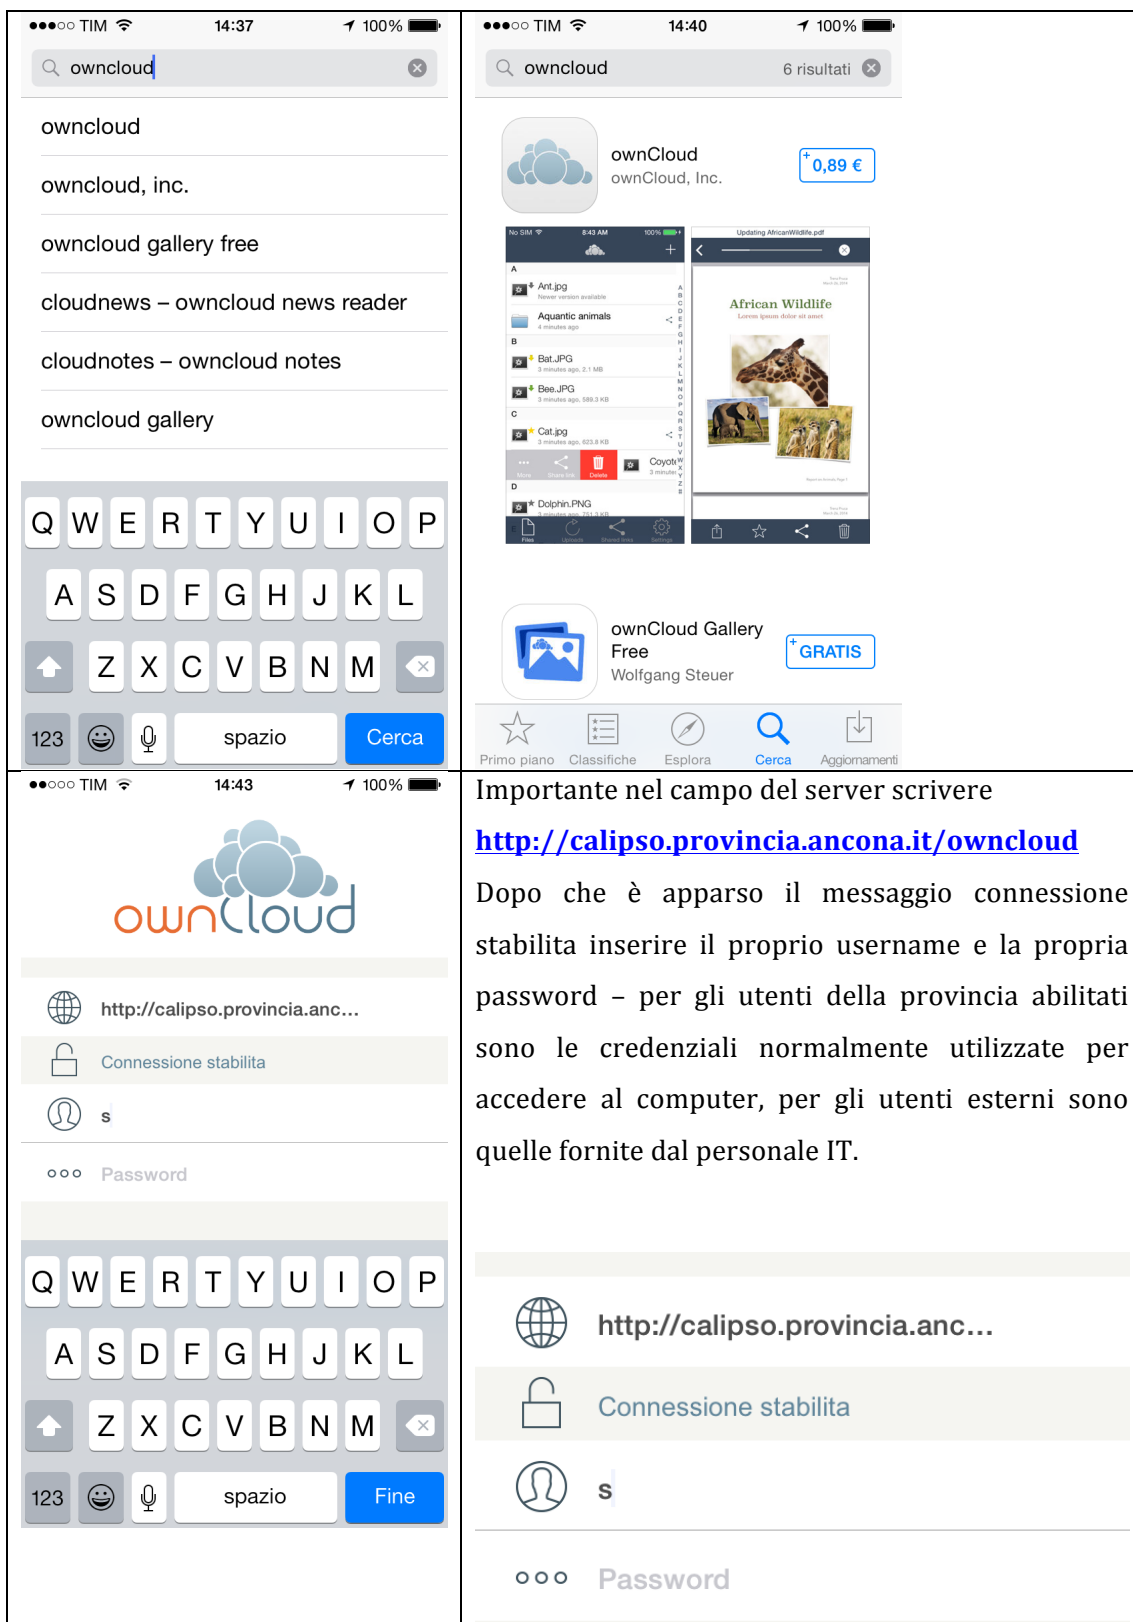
●●●○○ TIM 14:37 100%

owncloud

owncloud

owncloud, inc.

owncloud gallery free

cloudnews – owncloud news reader

cloudnotes – owncloud notes

owncloud gallery

Q W E R T Y U I O P
A S D F G H J K L
Z X C V B N M
123 spazio Cerca

●●●○○ TIM 14:40 100%

owncloud 6 risultati

ownCloud
ownCloud, Inc.
0,89 €

No SIM 8:43 AM 100%
A
Ant.jpg
Newer version available
Aquantic animals
4 minutes ago
B
Bat.JPG
3 minutes ago, 2.1 MB
Bee.JPG
3 minutes ago, 589.3 KB
C
Cat.jpg
3 minutes ago, 623.8 KB
More Share link Delete
Coyote
3 minutes
D
Dolphin.PNG
3 minutes ago, 751.3 KB
Files Uploads Shared links Settings

Updating AfricanWildlife.pdf
African Wildlife
Lorem ipsum dolor sit amet

ownCloud Gallery Free
Wolfgang Steuer
GRATIS

Primo piano Classifiche Esplora Cerca Aggiornamenti

●●○○○ TIM 14:43 100%

ownCloud

http://calipso.provincia.anc...

Connessione stabilita

s

Password

Q W E R T Y U I O P
A S D F G H J K L
Z X C V B N M
123 spazio Fine

Importante nel campo del server scrivere

http://calipso.provincia.ancona.it/owncloud

Dopo che è apparso il messaggio connessione stabilita inserire il proprio username e la propria password – per gli utenti della provincia abilitati sono le credenziali normalmente utilizzate per accedere al computer, per gli utenti esterni sono quelle fornite dal personale IT.

http://calipso.provincia.anc...

Connessione stabilita

s

Password